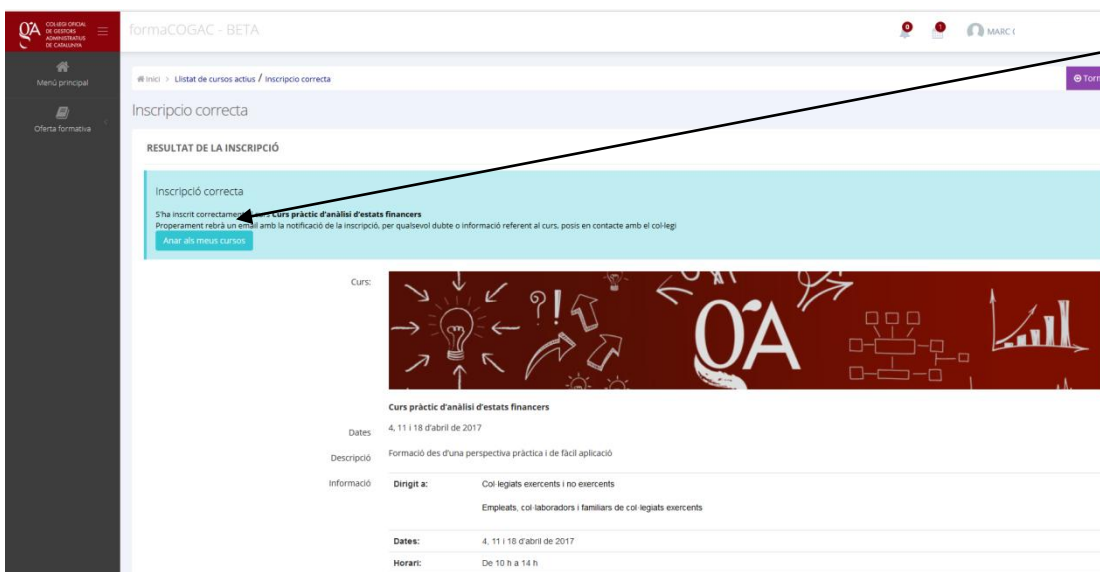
GA COL·LEGI OFICIAL DE GESTORS ADMINISTRATIUS DE CATALUNYA

formaCOGAC - BETA

0 1 MARC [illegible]

Menú principal

Oferta formativa

Inici > Llistat de cursos actius / Inscripcio correcta

Torn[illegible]

Inscripcio correcta

RESULTAT DE LA INSCRIPCIÓ

Inscripció correcta

S'ha inscrit correctament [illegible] Curs pràctic d'anàlisi d'estats financers

Properament rebrà un email amb la notificació de la inscripció, per qualsevol dubte o informació referent al curs, posis en contacte amb el col·legi

Anar als meus cursos

Curs:

GA

Curs pràctic d'anàlisi d'estats financers

Dates 4, 11 i 18 d'abril de 2017

Descripció Formació des d'una perspectiva pràctica i de fàcil aplicació

Informació

| Dirigit a: | Col·legiats exercents i no exercents<br>Empleats, col·laboradors i familiars de col·legiats exercents |
|---|---|
| Dates: | 4, 11 i 18 d'abril de 2017 |
| Horari: | De 10 h a 14 h |